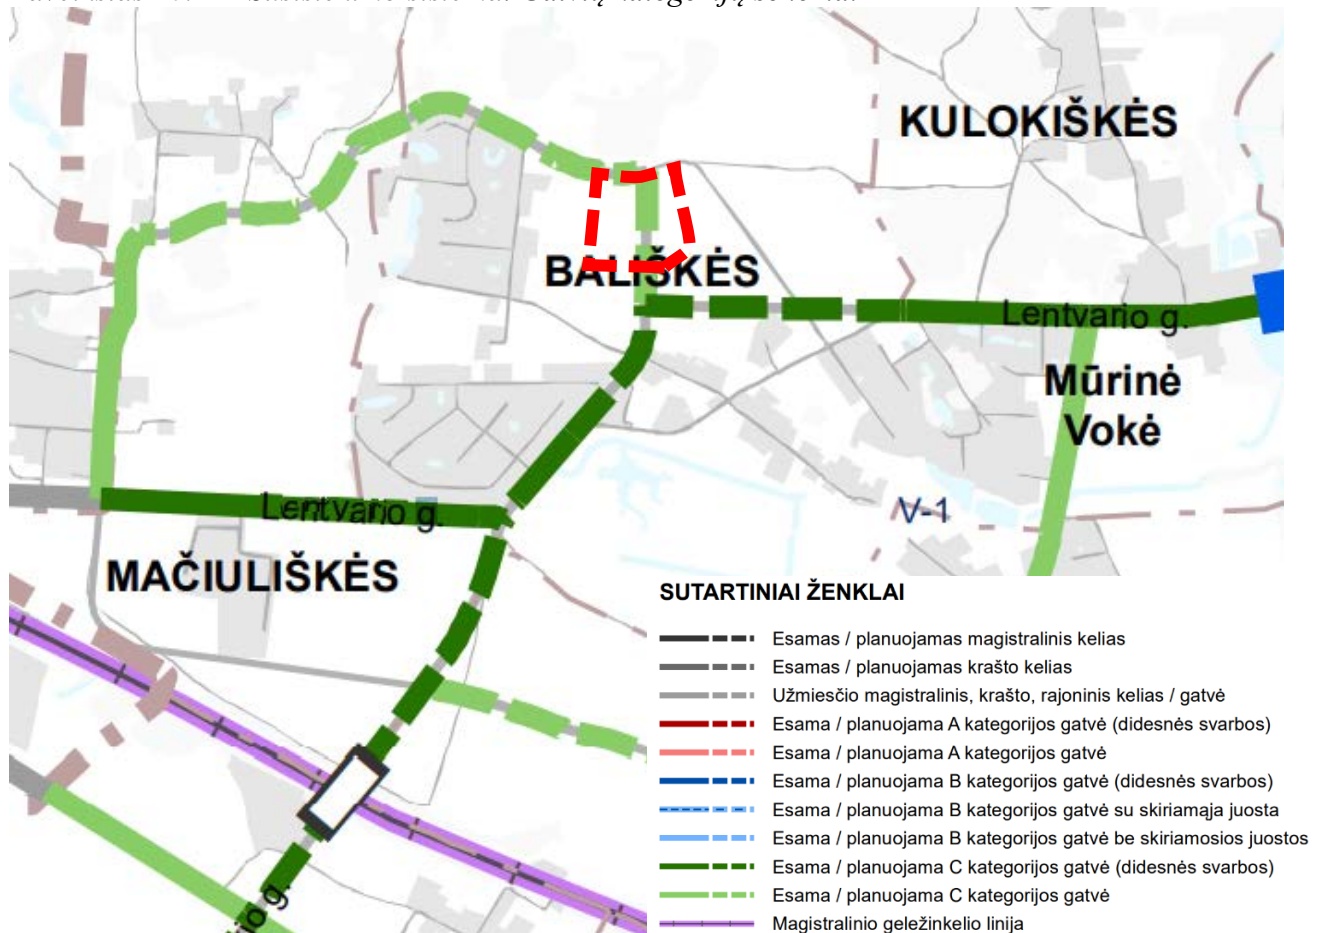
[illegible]

KULOKIŠKĖS

BALIŠKĖS

Lentvario g.

Mūrinė Vokė

Lentvario g.

V-1

MAČIULIŠKĖS

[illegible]io g.

SUTARTINIAI ŽENKLAI

Esamas / planuojamas magistralinis kelias
Esamas / planuojamas krašto kelias
Užmiesčio magistralinis, krašto, rajoninis kelias / gatvė
Esama / planuojama A kategorijos gatvė (didesnės svarbos)
Esama / planuojama A kategorijos gatvė
Esama / planuojama B kategorijos gatvė (didesnės svarbos)
Esama / planuojama B kategorijos gatvė su skiriamąja juosta
Esama / planuojama B kategorijos gatvė be skiriamosios juostos
Esama / planuojama C kategorijos gatvė (didesnės svarbos)
Esama / planuojama C kategorijos gatvė
Magistralinio geležinkelio linija